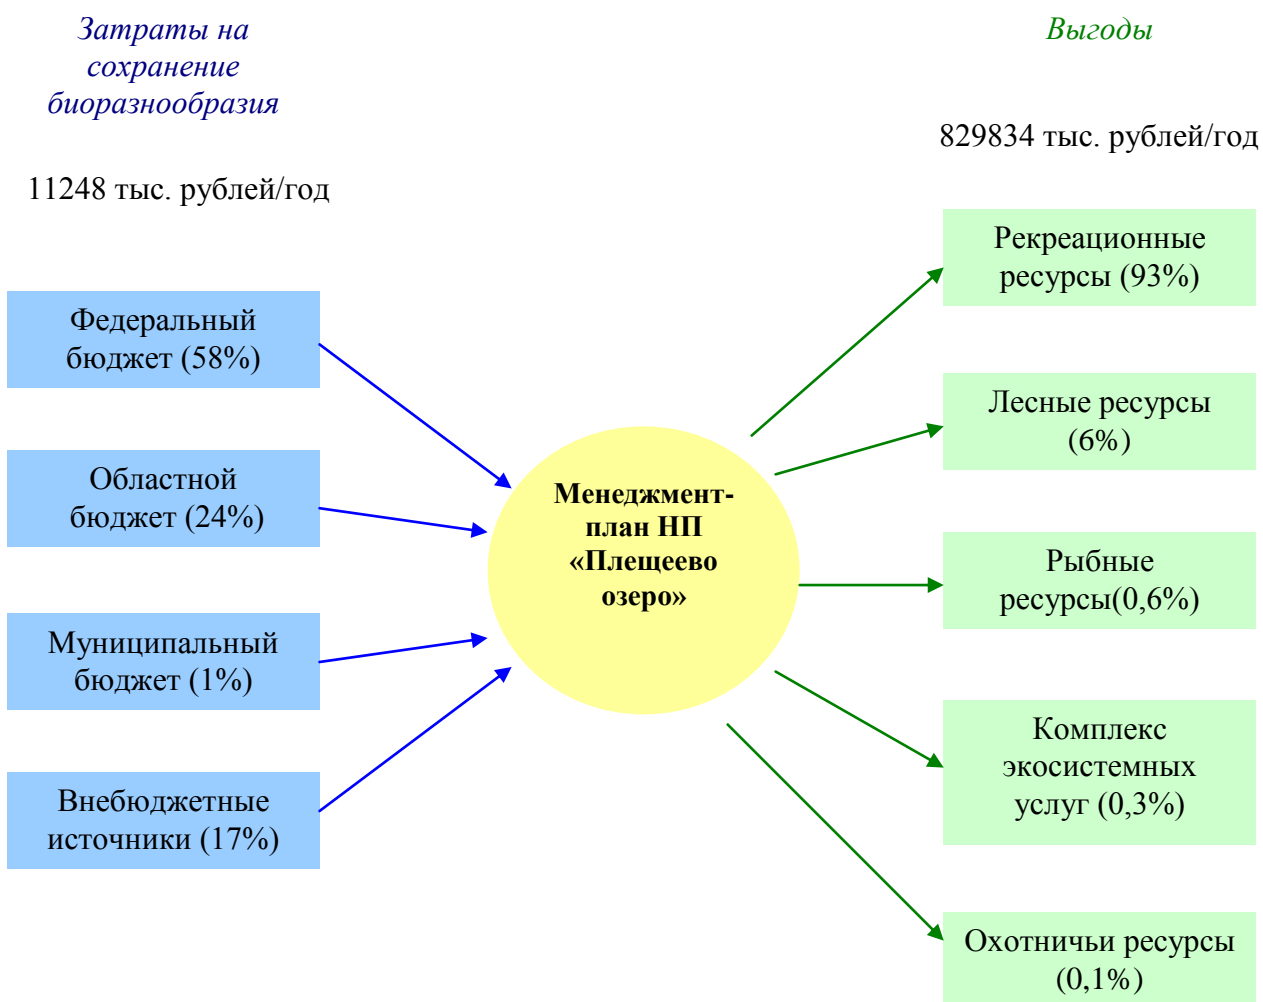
Затраты на сохранение биоразнообразия

Выгоды

829834 тыс. рублей/год

11248 тыс. рублей/год

Федеральный бюджет (58%)

Областной бюджет (24%)

Муниципальный бюджет (1%)

Внебюджетные источники (17%)

Менеджмент-план НП «Плещеево озеро»

Рекреационные ресурсы (93%)

Лесные ресурсы (6%)

Рыбные ресурсы(0,6%)

Комплекс экосистемных услуг (0,3%)

Охотничьи ресурсы (0,1%)